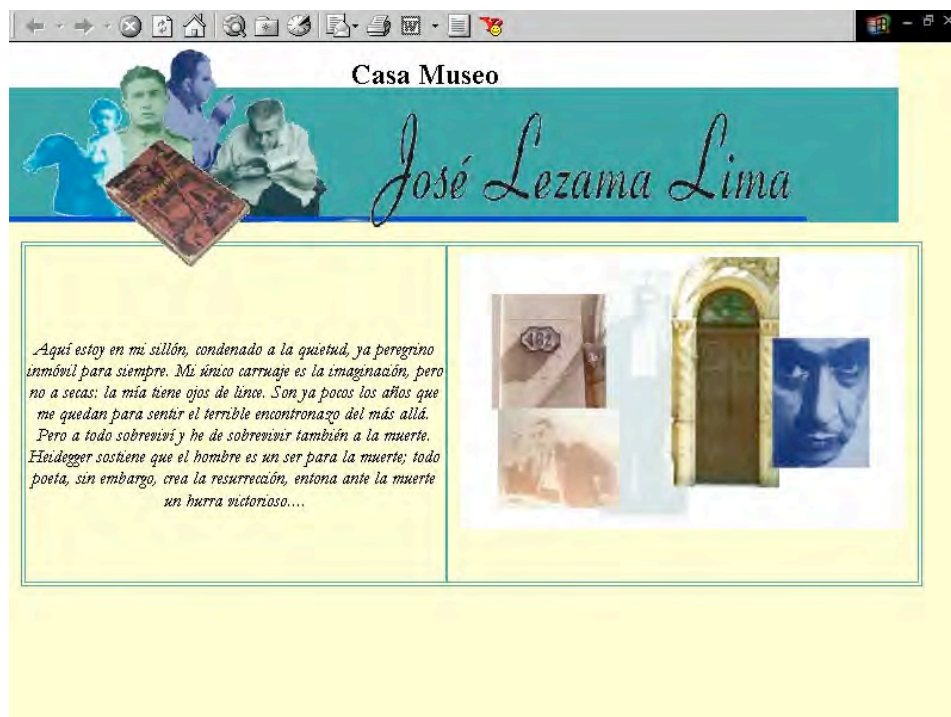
Casa Museo

José Lezama Lima

Aquí estoy en mi sillón, condenado a la quietud, ya peregrino inmóvil para siempre. Mi único carruaje es la imaginación, pero no a secas: la mía tiene ojos de lince. Son ya pocos los años que me quedan para sentir el terrible encontronazo del más allá. Pero a todo sobreviví y he de sobrevivir también a la muerte. Heidegger sostiene que el hombre es un ser para la muerte; todo poeta, sin embargo, crea la resurrección, entona ante la muerte un hurra victorioso....

162